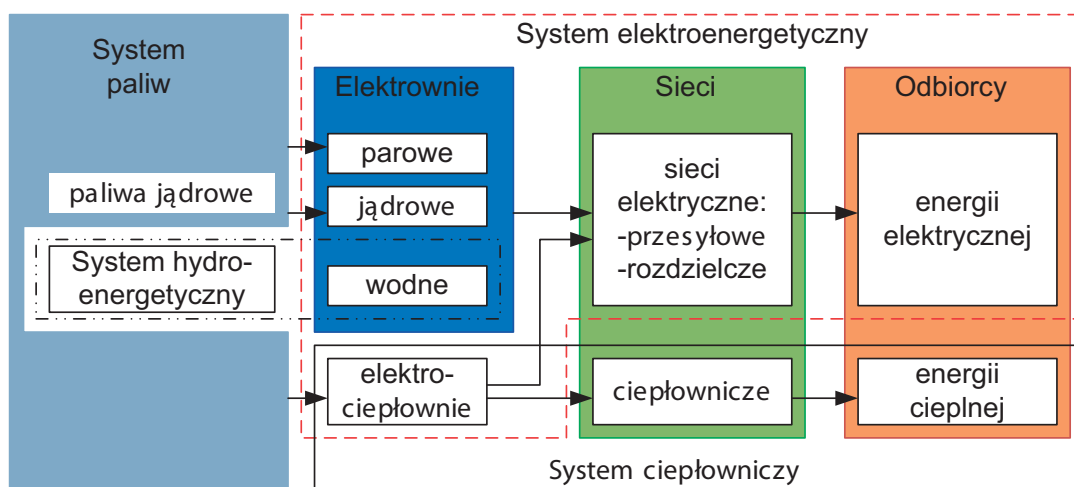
System paliw

System elektroenergetyczny

Elektrownie

Sieci

Odbiorcy

parowe

paliwa jądrowe

jądrowe

sieci elektryczne: -przesyłowe -rozdzielcze

energii elektrycznej

System hydroenergetyczny

wodne

elektrociepłownie

ciepłownicze

energii cieplnej

System ciepłowniczy